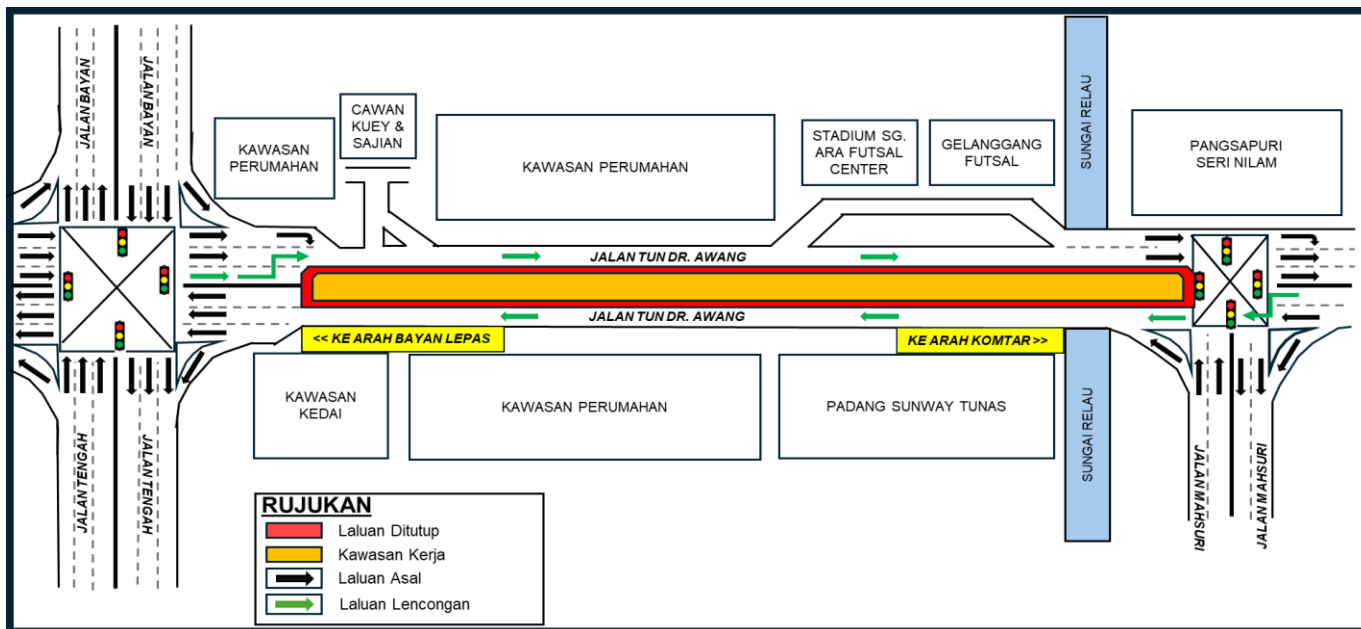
JALAN BAYAN

JALAN BAYAN

KAWASAN PERUMAHAN

CAWAN KUEY & SAJIAN

KAWASAN PERUMAHAN

STADIUM SG. ARA FUTSAL CENTER

GELANGGANG FUTSAL

SUNGAI RELAU

PANGSAPURI SERI NILAM

JALAN TUN DR. AWANG

JALAN TUN DR. AWANG

<< KE ARAH BAYAN LEPAS

KE ARAH KOMTAR >>

KAWASAN KEDAI

KAWASAN PERUMAHAN

PADANG SUNWAY TUNAS

SUNGAI RELAU

JALAN TENGAH

JALAN TENGAH

JALAN MAHSURI

JALAN MAHSURI

RUJUKAN

Laluan Ditutup

Kawasan Kerja

Laluan Asal

Laluan Lencongan